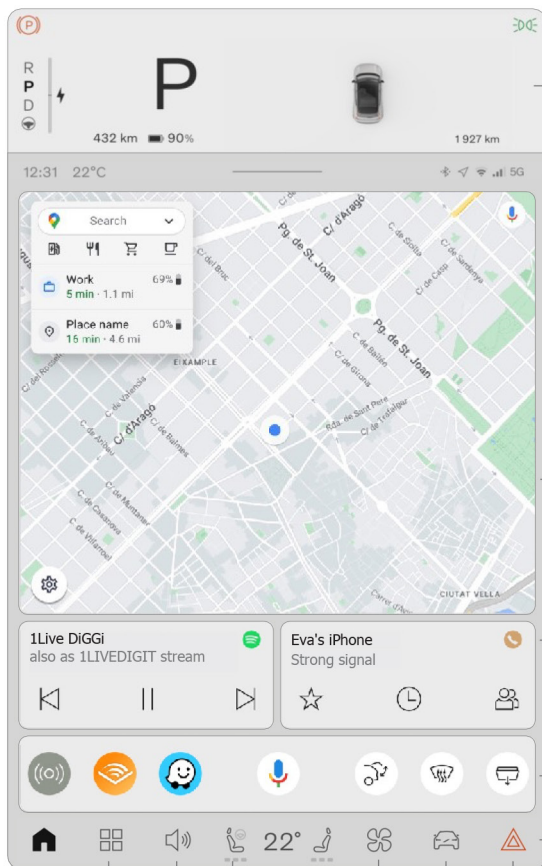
R
P
D

P

432 km 90%

1 927 km

12:31 22°C

5G

Search

Work 69%
5 min · 1.1 mi

Place name 60%
15 min · 4.6 mi

C/ d'Aragó
Pg. de St. Joan
C/ del Bruc
C/ de Sicília
C/ de Cerdenya
C/ de Casp
Pg. de St. Joan
C/ de Bailèn
C/ de Girona
Rda. de Sant Pere
C/ de Trafalgar
EIXAMPLE
C/ del Rosselló
C/ de València
C/ d'Aragó
C/ d'Aribau
C/ de Balmes
C/ de Muntaner
C/ de Casanova
C/ de Villarroel
CIUTAT VELLA
Carrer d'Avinyó

1Live DiGGi
also as 1LIVEDIGIT stream

Eva's iPhone
Strong signal

22°